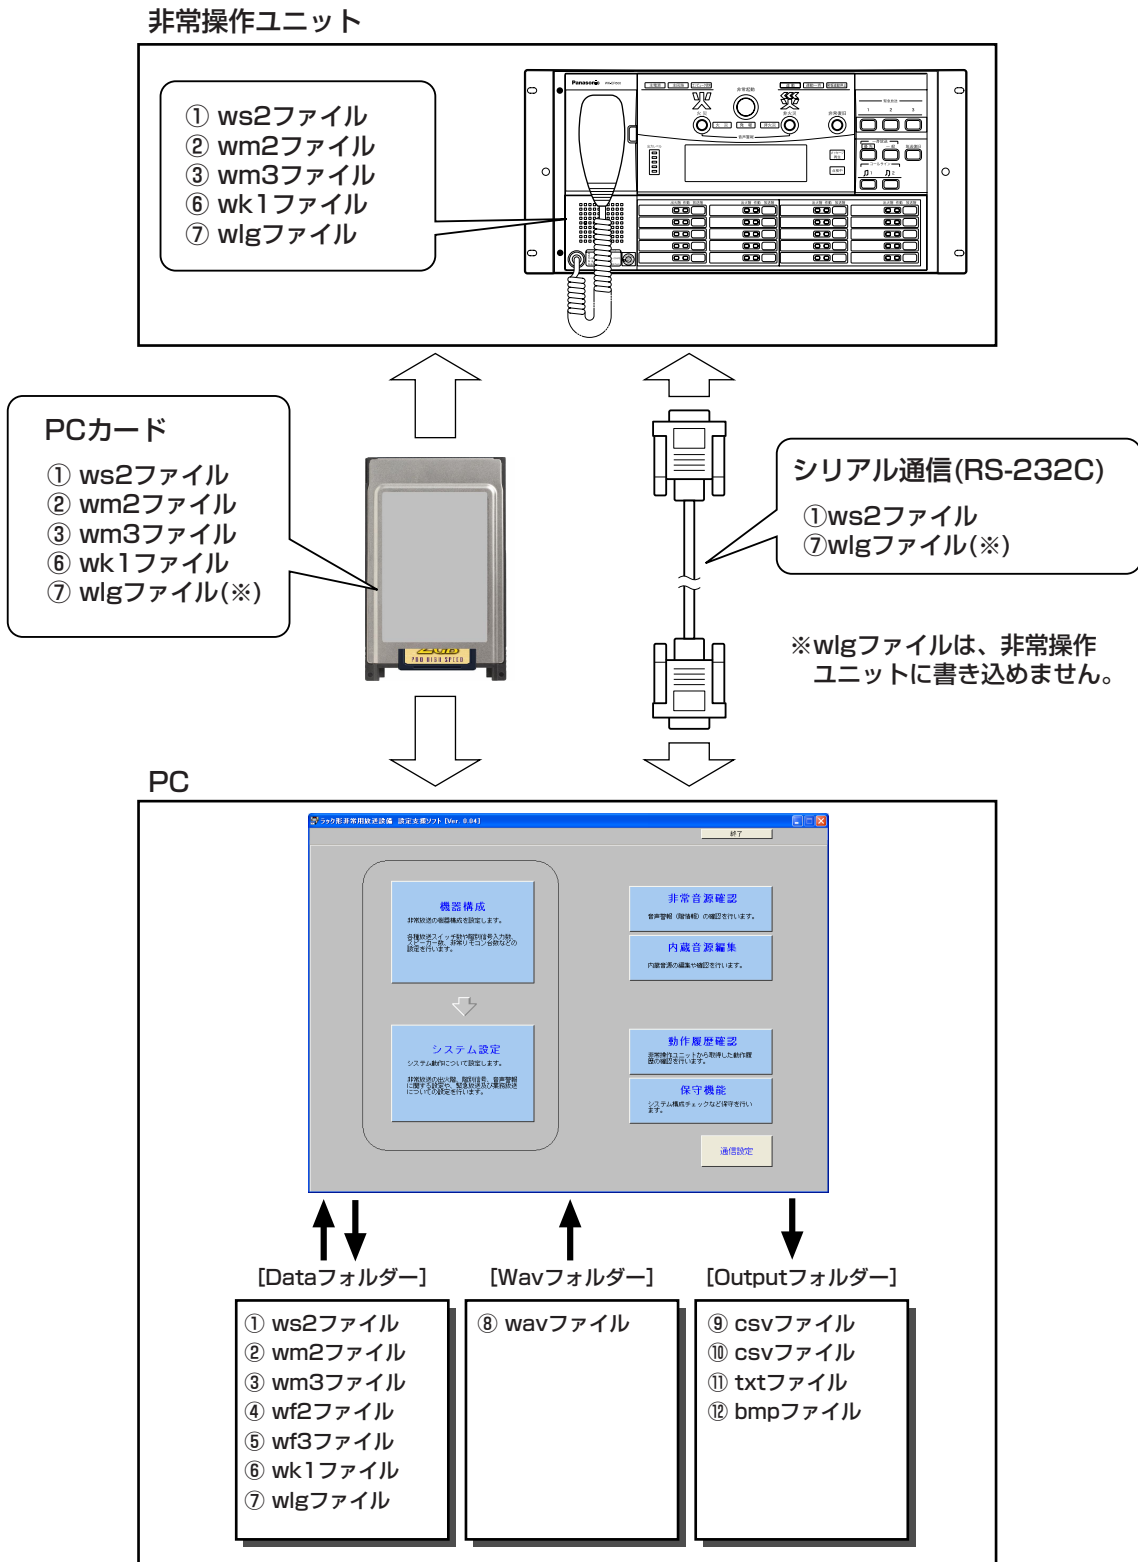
非常操作ユニット

① ws2ファイル
② wm2ファイル
③ wm3ファイル
⑥ wk1ファイル
⑦ wlgファイル

Panasonic

PCカード

① ws2ファイル
② wm2ファイル
③ wm3ファイル
⑥ wk1ファイル
⑦ wlgファイル(※)

シリアル通信(RS-232C)

①ws2ファイル
⑦wlgファイル(※)

※wlgファイルは、非常操作ユニットに書き込めません。

PC

ラック形非常用放送設備 設定支援ソフト [Ver. 0.04]

終了

機器構成
非常放送の機器構成を設定します。
各種放送スイッチ動作種別信号入力数、スピーカー数、非常リモコン台数などの設定を行います。

システム設定
システム動作について設定します。
非常放送の出火階、直上階、音声警報に関する設定や、緊急放送及び業務放送についての設定を行います。

非常音源確認
音声警報(報知音)の確認を行います。

内蔵音源編集
内蔵音源の編集や確認を行います。

動作履歴確認
非常操作ユニットから取得した動作履歴の確認を行います。

保守機能
システム構成チェックなど保守を行います。

通信設定

[Dataフォルダー]
① ws2ファイル
② wm2ファイル
③ wm3ファイル
④ wf2ファイル
⑤ wf3ファイル
⑥ wk1ファイル
⑦ wlgファイル

[Wavフォルダー]
⑧ wavファイル

[Outputフォルダー]
⑨ csvファイル
⑩ csvファイル
⑪ txtファイル
⑫ bmpファイル